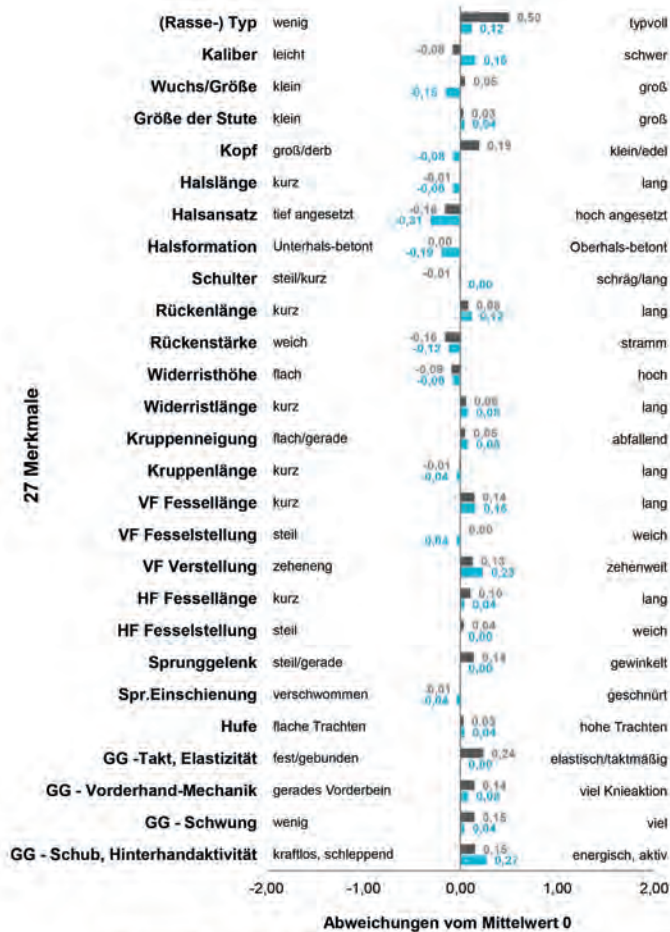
27 Merkmale

| Merkmal | | Werte | |
|---|---|---|---|
| (Rasse-) Typ | wenig | 0,50 / 0,12 | typvoll |
| Kaliber | leicht | -0,08 / 0,16 | schwer |
| Wuchs/Größe | klein | 0,06 / -0,16 | groß |
| Größe der Stute | klein | 0,03 / 0,04 | groß |
| Kopf | groß/derb | 0,19 / -0,08 | klein/edel |
| Halslänge | kurz | -0,01 / -0,08 | lang |
| Halsansatz | tief angesetzt | -0,16 / -0,31 | hoch angesetzt |
| Halsformation | Unterhals-betont | 0,00 / -0,19 | Oberhals-betont |
| Schulter | steil/kurz | -0,01 / 0,00 | schräg/lang |
| Rückenlänge | kurz | 0,08 / 0,12 | lang |
| Rückenstärke | weich | -0,16 / -0,12 | stramm |
| Widerristhöhe | flach | -0,09 / -0,09 | hoch |
| Widerristlänge | kurz | 0,06 / 0,08 | lang |
| Kruppenneigung | flach/gerade | 0,05 / 0,08 | abfallend |
| Kruppenlänge | kurz | -0,01 / -0,04 | lang |
| VF Fessellänge | kurz | 0,14 / 0,16 | lang |
| VF Fesselstellung | steil | 0,00 / 0,04 | weich |
| VF Verstellung | zeheneng | 0,13 / 0,23 | zehenweit |
| HF Fessellänge | kurz | 0,10 / 0,04 | lang |
| HF Fesselstellung | steil | 0,04 / 0,00 | weich |
| Sprunggelenk | steil/gerade | 0,14 / 0,00 | gewinkelt |
| Spr.Einschienung | verschwommen | -0,01 / -0,04 | geschnürt |
| Hufe | flache Trachten | 0,03 / 0,04 | hohe Trachten |
| GG -Takt, Elastizität | fest/gebunden | 0,24 / 0,00 | elastisch/taktmäßig |
| GG - Vorderhand-Mechanik | gerades Vorderbein | 0,14 / 0,08 | viel Knieaktion |
| GG - Schwung | wenig | 0,15 / 0,04 | viel |
| GG - Schub, Hinterhandaktivität | kraftlos, schleppend | 0,15 / 0,27 | energisch, aktiv |

-2,00 -1,00 0,00 1,00 2,00

Abweichungen vom Mittelwert 0